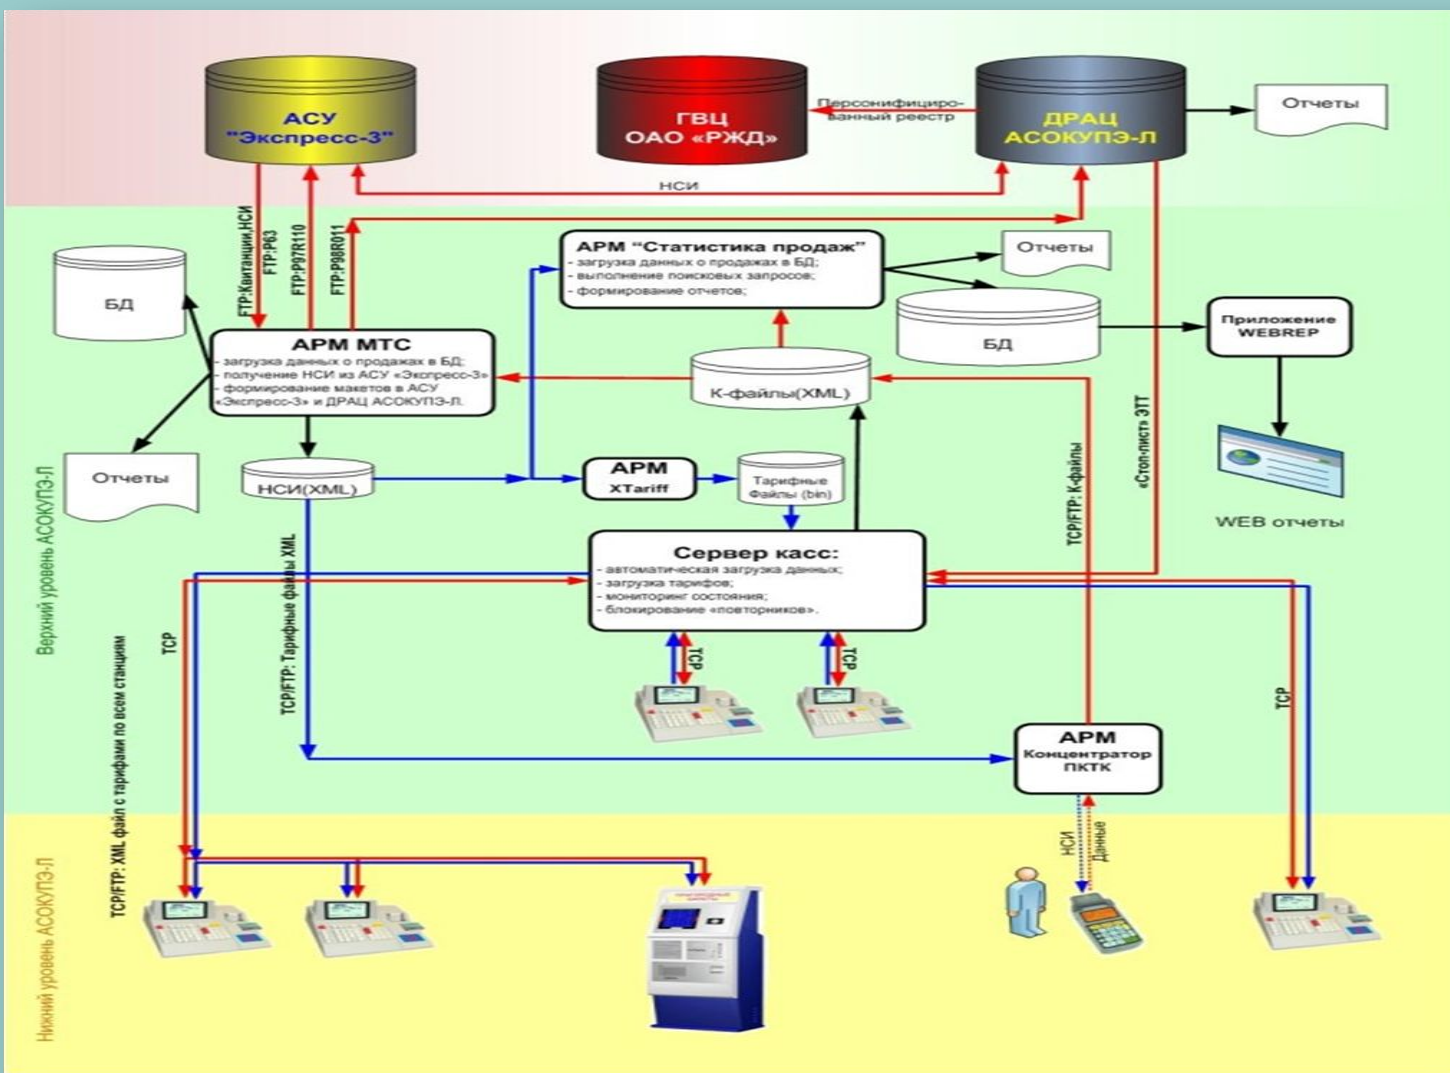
АСУ "Экспресс-3"

ГВЦ ОАО «РЖД»

Персонифицированный реестр

ДРАЦ АСОКУПЭ-Л

Отчеты

НСИ

FTP:Квитанции,НСИ

FTP:P63

FTP:P97R110

FTP:P98R011

БД

АРМ "Статистика продаж"
- загрузка данных о продажах в БД;
- выполнение поисковых запросов;
- формирование отчетов;

Отчеты

БД

Приложение WEBREP

АРМ МТС
- загрузка данных о продажах в БД;
- получение НСИ из АСУ «Экспресс-3»
- формирование макетов в АСУ «Экспресс-3» и ДРАЦ АСОКУПЭ-Л.

К-файлы(XML)

Отчеты

НСИ(XML)

АРМ XTariff

Тарифные Файлы (bin)

WEB отчеты

TCP/FTP: К-файлы

«Стоп-лист» ЭТТ

Верхний уровень АСОКУПЭ-Л

TCP/FTP: Тарифные файлы XML

Сервер касс:
- автоматическая загрузка данных;
- загрузка тарифов;
- мониторинг состояния;
- блокирование «повторников».

TCP

TCP

TCP

TCP

TCP/FTP: XML файл с тарифами по всем станциям

АРМ Концентратор ПКТК

НСИ

Данные

Нижний уровень АСОКУПЭ-Л